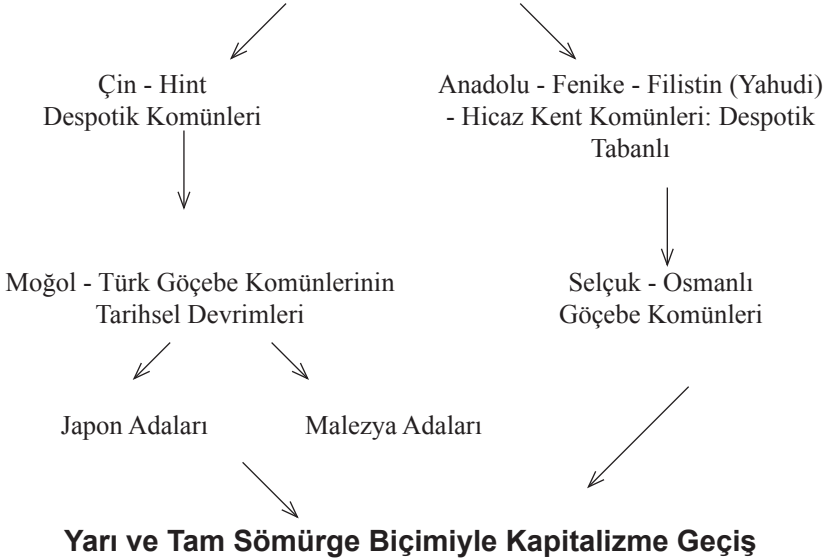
Çin - Hint Despotik Komünleri

Anadolu - Fenike - Filistin (Yahudi) - Hicaz Kent Komünleri: Despotik Tabanlı

Moğol - Türk Göçebe Komünlerinin Tarihsel Devrimleri

Selçuk - Osmanlı Göçebe Komünleri

Japon Adaları

Malezya Adaları

**Yarı ve Tam Sömürge Biçimiyle Kapitalizme Geçiş**